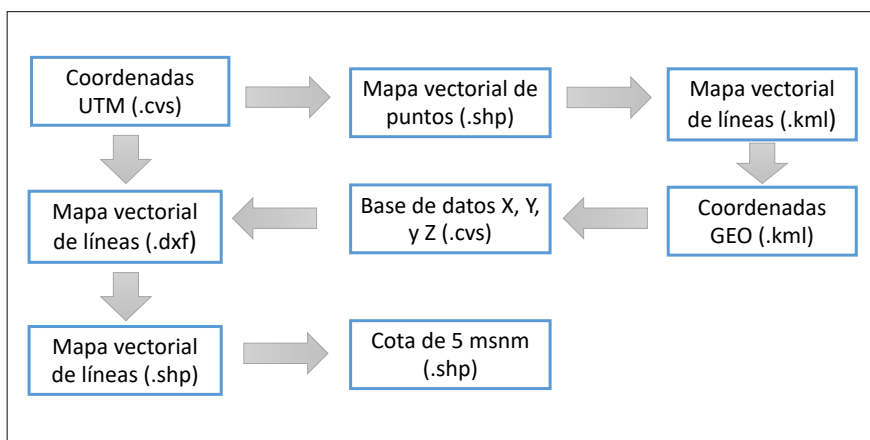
Coordenadas UTM (.cvs)

Mapa vectorial de puntos (.shp)

Mapa vectorial de líneas (.kml)

Coordenadas GEO (.kml)

Base de datos X, Y, y Z (.cvs)

Mapa vectorial de líneas (.dxf)

Mapa vectorial de líneas (.shp)

Cota de 5 msnm (.shp)